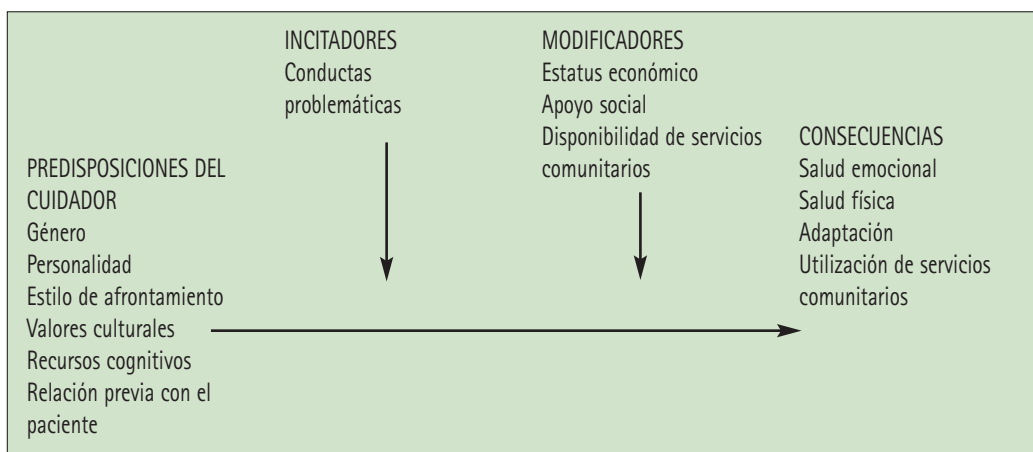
INCITADORES
Conductas problemáticas

MODIFICADORES
Estatus económico
Apoyo social
Disponibilidad de servicios comunitarios

PREDISPOSICIONES DEL CUIDADOR
Género
Personalidad
Estilo de afrontamiento
Valores culturales
Recursos cognitivos
Relación previa con el paciente

CONSECUENCIAS
Salud emocional
Salud física
Adaptación
Utilización de servicios comunitarios